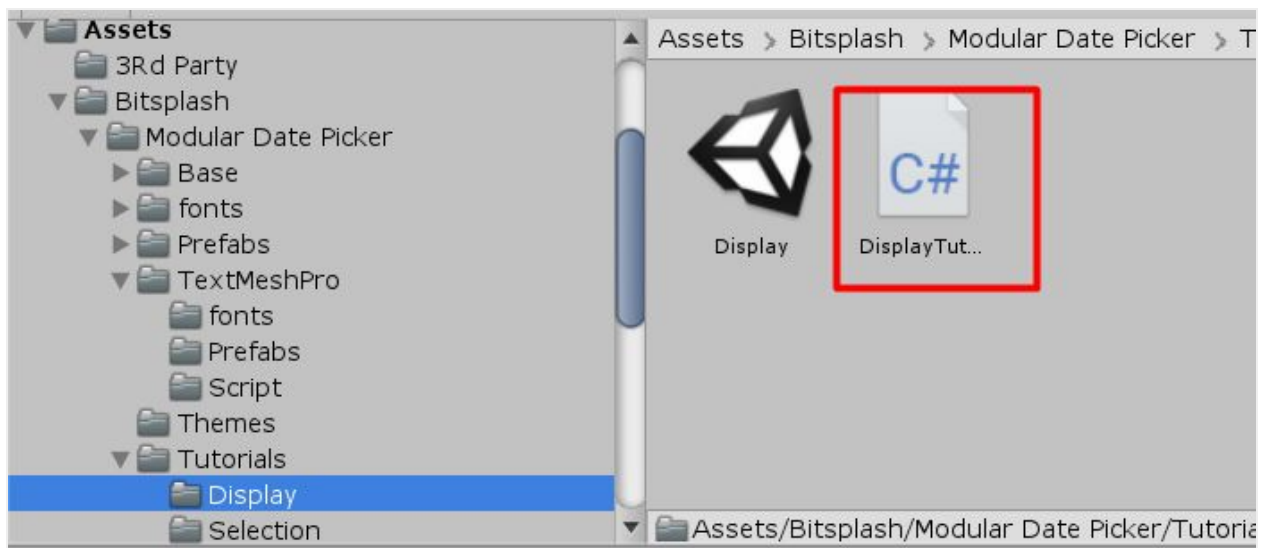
Assets
3Rd Party
Bitsplash
Modular Date Picker
Base
fonts
Prefabs
TextMeshPro
fonts
Prefabs
Script
Themes
Tutorials
Display
Selection

Assets > Bitsplash > Modular Date Picker > T

Display
C#
DisplayTut...

Assets/Bitsplash/Modular Date Picker/Tutoria